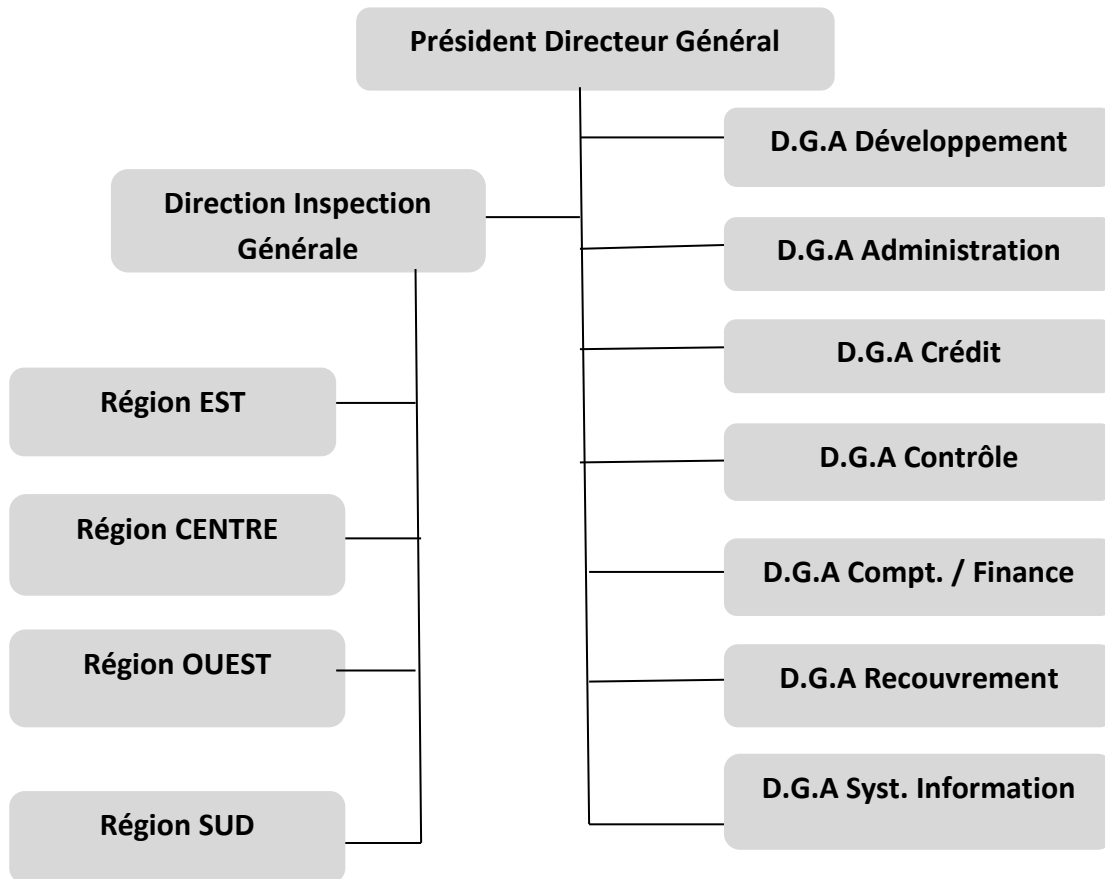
Président Directeur Général

D.G.A Développement

Direction Inspection Générale

D.G.A Administration

Région EST

D.G.A Crédit

D.G.A Contrôle

Région CENTRE

D.G.A Compt. / Finance

Région OUEST

D.G.A Recouvrement

D.G.A Syst. Information

Région SUD